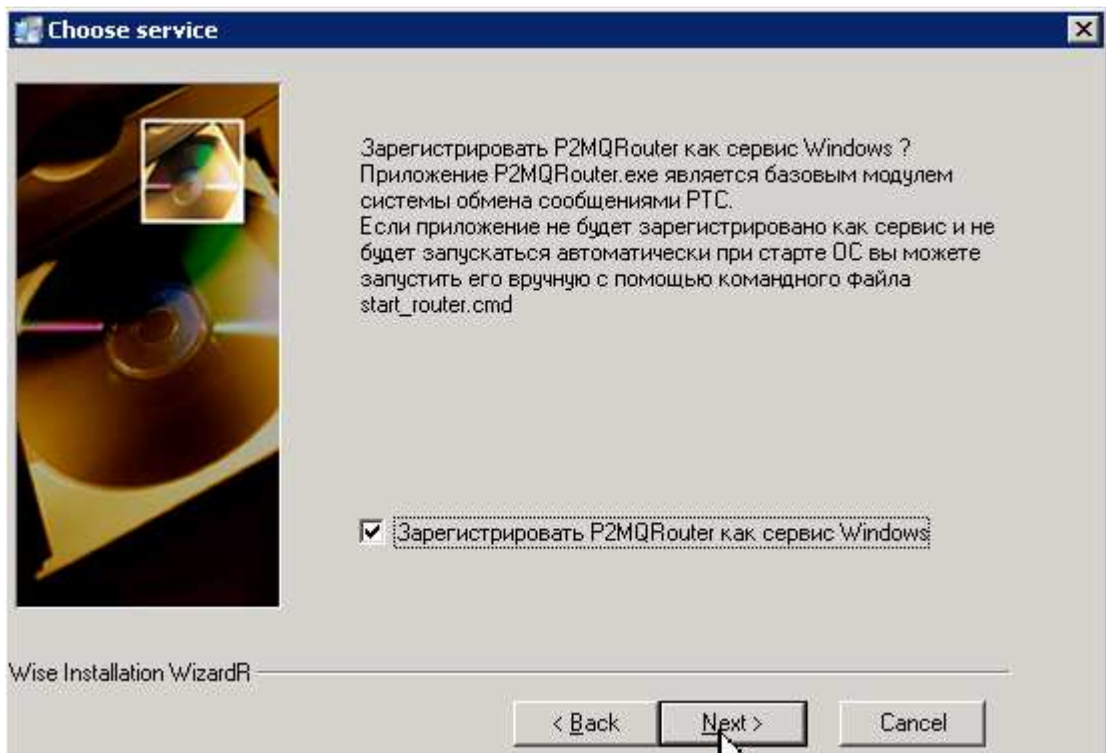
Choose service

Зарегистрировать P2MQRouter как сервис Windows ?
Приложение P2MQRouter.exe является базовым модулем системы обмена сообщениями РТС.
Если приложение не будет зарегистрировано как сервис и не будет запускаться автоматически при старте ОС вы можете запустить его вручную с помощью командного файла start_router.cmd

Зарегистрировать P2MQRouter как сервис Windows

Wise Installation WizardR

< Back
Next >
Cancel